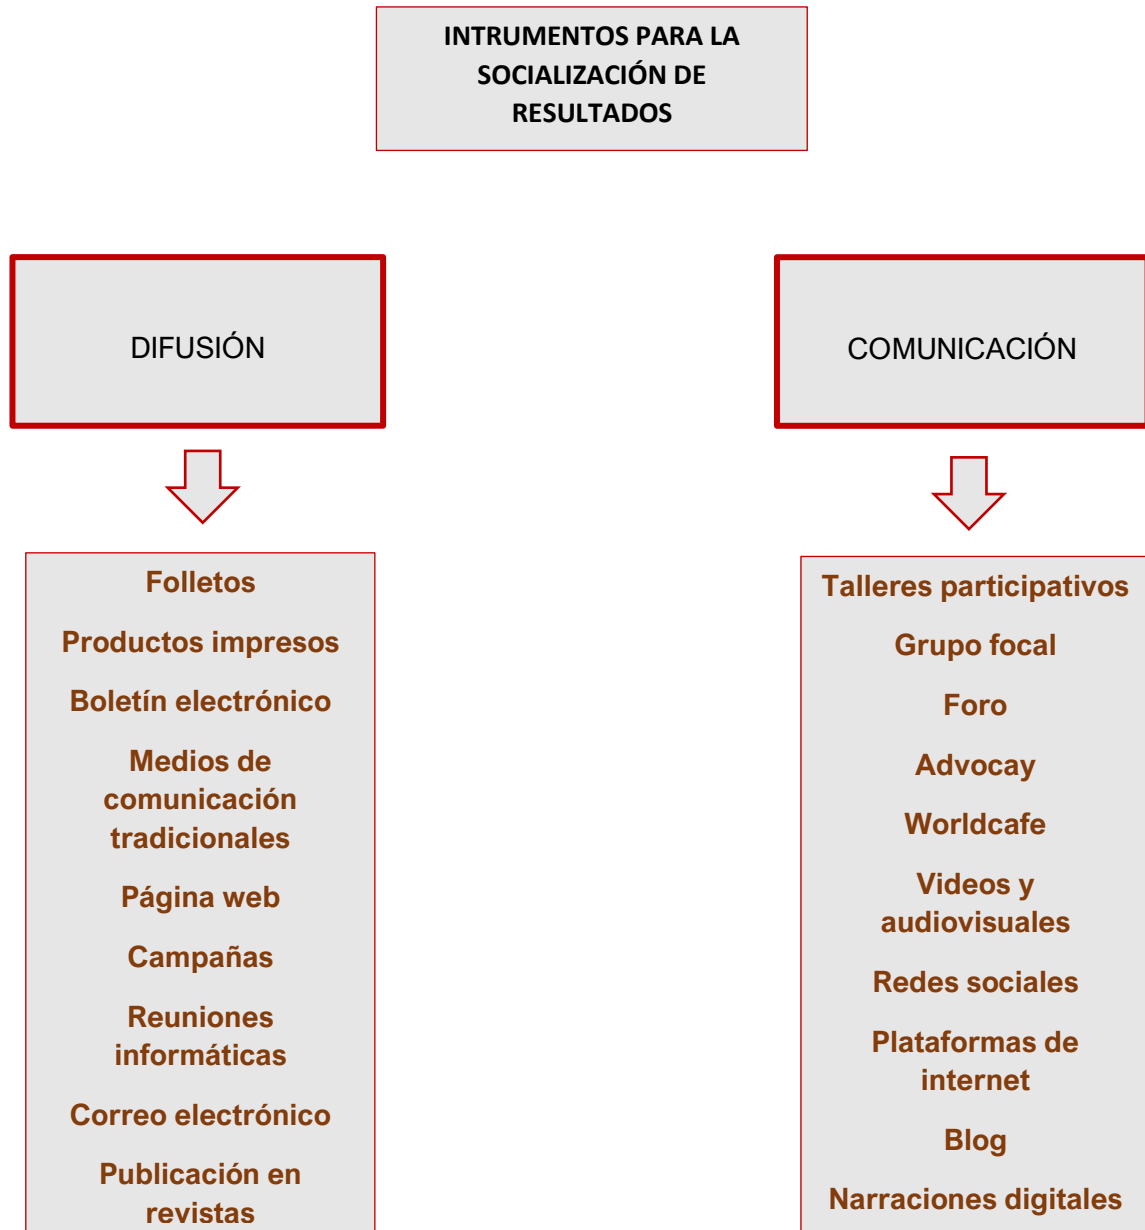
INTRUMENTOS PARA LA SOCIALIZACIÓN DE RESULTADOS

DIFUSIÓN

Folletos

Productos impresos

Boletín electrónico

Medios de comunicación tradicionales

Página web

Campañas

Reuniones informáticas

Correo electrónico

Publicación en revistas

COMUNICACIÓN

Talleres participativos

Grupo focal

Foro

Advocay

Worldcafe

Videos y audiovisuales

Redes sociales

Plataformas de internet

Blog

Narraciones digitales